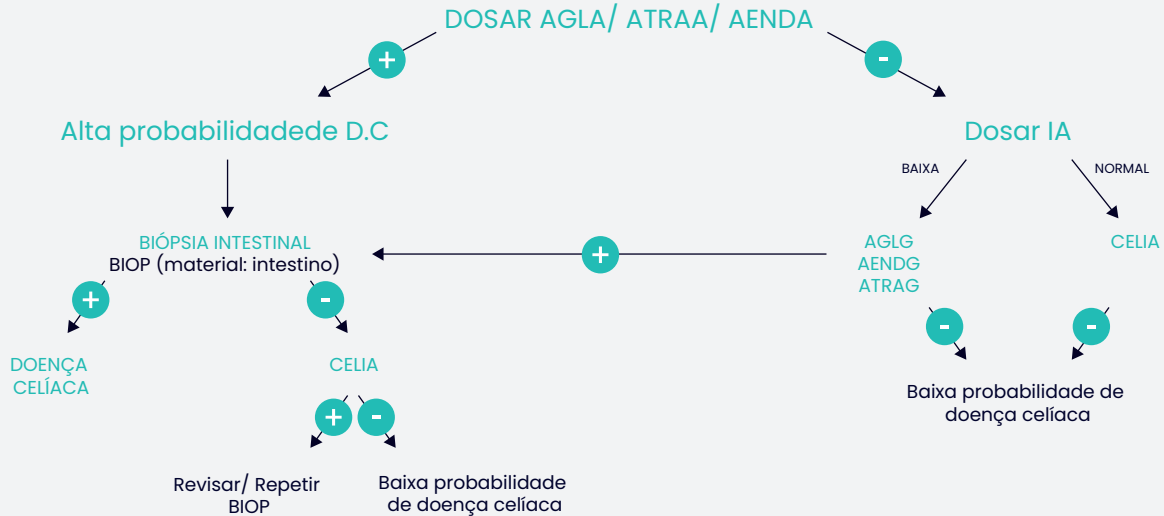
DOSAR AGLA/ ATRAA/ AENDA

+

-

Alta probabilidadede D.C

Dosar IA

BAIXA

NORMAL

BIÓPSIA INTESTINAL
BIOP (material: intestino)

+

AGLG
AENDG
ATRAG

CELIA

+

-

DOENÇA CELÍACA

CELIA

-

-

Baixa probabilidade de doença celíaca

+

-

Revisar/ Repetir BIOP

Baixa probabilidade de doença celíaca